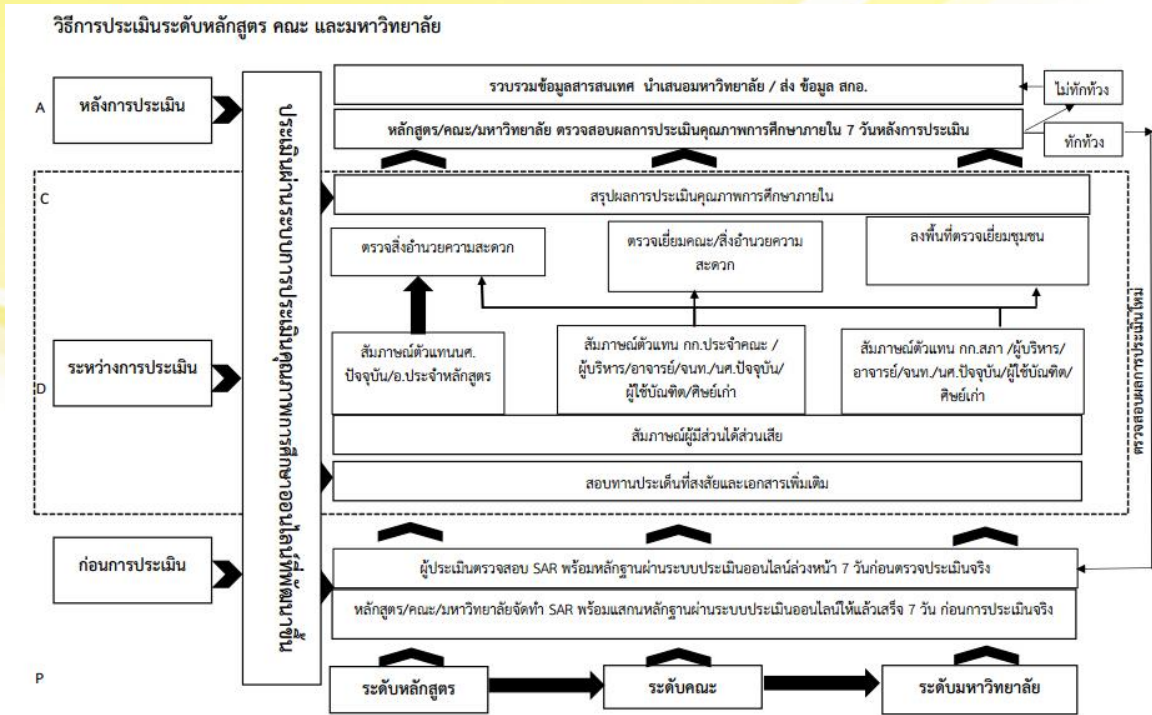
วิธีการประเมินระดับหลักสูตร คณะ และมหาวิทยาลัย

A

หลังการประเมิน

รวบรวมข้อมูลสารสนเทศ นำเสนอมหาวิทยาลัย / ส่ง ข้อมูล สกอ.

ไม่ทักท้วง

หลักสูตร/คณะ/มหาวิทยาลัย ตรวจสอบผลการประเมินคุณภาพการศึกษาภายใน 7 วันหลังการประเมิน

ทักท้วง

ประเมินผ่านระบบการประเมินคุณภาพการศึกษาออนไลน์ที่พัฒนาขึ้น

C

สรุปผลการประเมินคุณภาพการศึกษาภายใน

ตรวจสิ่งอำนวยความสะดวก

ตรวจเยี่ยมคณะ/สิ่งอำนวยความสะดวก

ลงพื้นที่ตรวจเยี่ยมชุมชน

ระหว่างการประเมิน

D

สัมภาษณ์ตัวแทนนศ. ปัจจุบัน/อ.ประจำหลักสูตร

สัมภาษณ์ตัวแทน กก.ประจำคณะ / ผู้บริหาร/อาจารย์/จนท./นศ.ปัจจุบัน/ ผู้ใช้บัณฑิต/ศิษย์เก่า

สัมภาษณ์ตัวแทน กก.สภา /ผู้บริหาร/ อาจารย์/จนท./นศ.ปัจจุบัน/ผู้ใช้บัณฑิต/ ศิษย์เก่า

ตรวจสอบผลการประเมินใหม่

สัมภาษณ์ผู้มีส่วนได้ส่วนเสีย

สอบทานประเด็นที่สงสัยและเอกสารเพิ่มเติม

ก่อนการประเมิน

ผู้ประเมินตรวจสอบ SAR พร้อมหลักฐานผ่านระบบประเมินออนไลน์ล่วงหน้า 7 วันก่อนตรวจประเมินจริง

หลักสูตร/คณะ/มหาวิทยาลัยจัดทำ SAR พร้อมแสกนหลักฐานผ่านระบบประเมินออนไลน์ให้แล้วเสร็จ 7 วัน ก่อนการประเมินจริง

P

ระดับหลักสูตร

ระดับคณะ

ระดับมหาวิทยาลัย